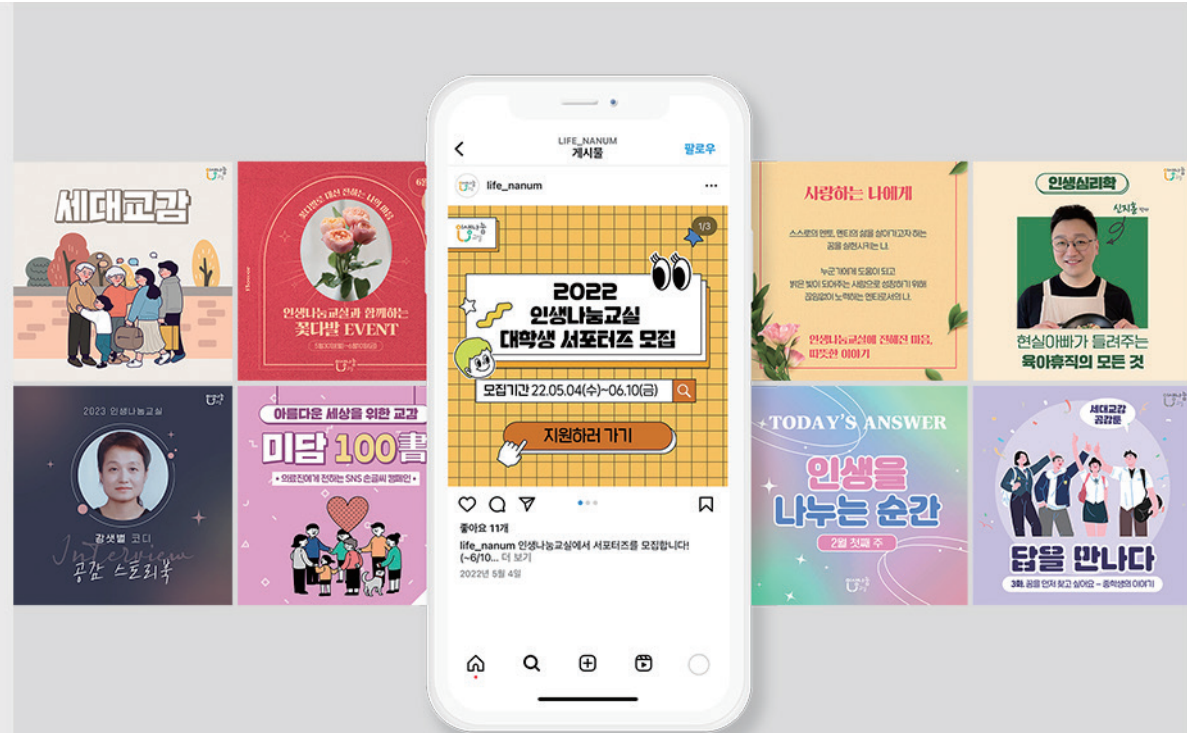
세대교감

인생나눔교실과 함께하는 꽃다발 EVENT

2023 인생나눔교실

강샛별 코디

Interview

공감 스토리북

아름다운 세상을 위한 교감

미담 100書

• 의료진에게 전하는 SNS 손글씨 캠페인 •

LIFE_NANUM
게시물

팔로우

life_nanum

1/3

2022
인생나눔교실
대학생 서포터즈 모집

모집기간 22.05.04(수)~06.10(금)

지원하러 가기

좋아요 11개

life_nanum 인생나눔교실에서 서포터즈를 모집합니다! (~6/10... 더 보기

2022년 5월 4일

사랑하는 나에게

인생나눔교실에 전해진 마음, 따뜻한 이야기

인생심리학

현실아빠가 들려주는 육아휴직의 모든 것

TODAY'S ANSWER

인생을 나누는 순간

2월 첫째 주

세대교감 공감툰

답을 만나다